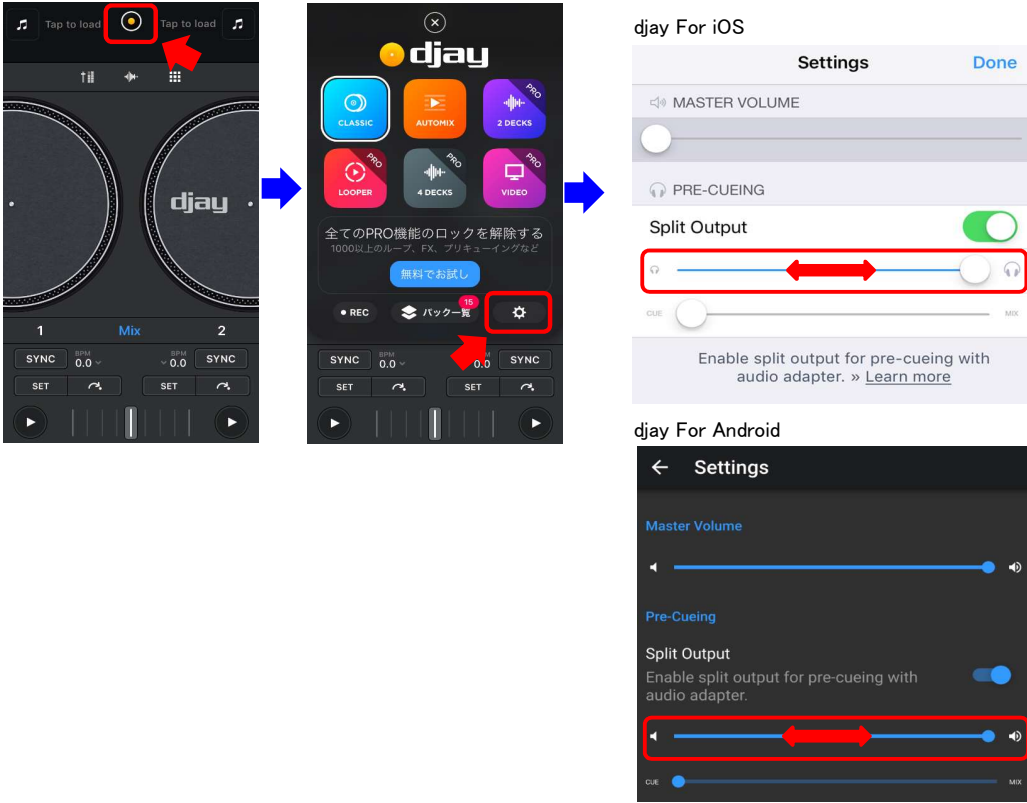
Tap to load Tap to load

djay

1 Mix 2

SYNC BPM 0.0 BPM 0.0 SYNC

SET SET

djay

CLASSIC AUTOMIX PRO 2 DECKS

PRO LOOPER PRO 4 DECKS PRO VIDEO

全てのPRO機能のロックを解除する
1000以上のループ、FX、プリキューイングなど

無料でお試し

REC パック一覧 15

SYNC 0.0 0.0 SYNC

SET SET

djay For iOS

Settings Done

MASTER VOLUME

PRE-CUEING

Split Output

CUE MIX

Enable split output for pre-cueing with audio adapter. » Learn more

djay For Android

Settings

Master Volume

Pre-Cueing

Split Output
Enable split output for pre-cueing with audio adapter.

CUE MIX